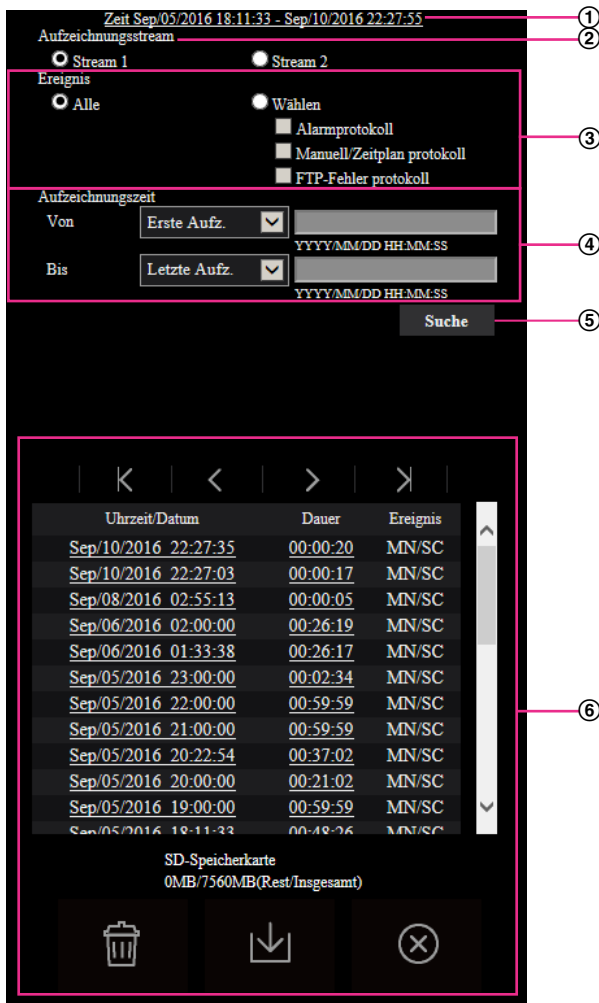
Zeit Sep/05/2016 18:11:33 - Sep/10/2016 22:27:55 ①
Aufzeichnungsstream ②
Stream 1 Stream 2

Ereignis
Alle Wählen
Alarmprotokoll
Manuell/Zeitplan protokoll
FTP-Fehler protokoll ③

Aufzeichnungszeit
Von Erste Aufz.
YYYY/MM/DD HH:MM:SS ④
Bis Letzte Aufz.
YYYY/MM/DD HH:MM:SS

Suche ⑤

| Uhrzeit/Datum | Dauer | Ereignis |
|---|---|---|
| Sep/10/2016 22:27:35 | 00:00:20 | MN/SC |
| Sep/10/2016 22:27:03 | 00:00:17 | MN/SC |
| Sep/08/2016 02:55:13 | 00:00:05 | MN/SC |
| Sep/06/2016 02:00:00 | 00:26:19 | MN/SC |
| Sep/06/2016 01:33:38 | 00:26:17 | MN/SC |
| Sep/05/2016 23:00:00 | 00:02:34 | MN/SC |
| Sep/05/2016 22:00:00 | 00:59:59 | MN/SC |
| Sep/05/2016 21:00:00 | 00:59:59 | MN/SC |
| Sep/05/2016 20:22:54 | 00:37:02 | MN/SC |
| Sep/05/2016 20:00:00 | 00:21:02 | MN/SC |
| Sep/05/2016 19:00:00 | 00:59:59 | MN/SC |
| Sep/05/2016 18:11:33 | 00:48:26 | MN/SC |

⑥

SD-Speicherkarte
0MB/7560MB(Rest/Insgesamt)